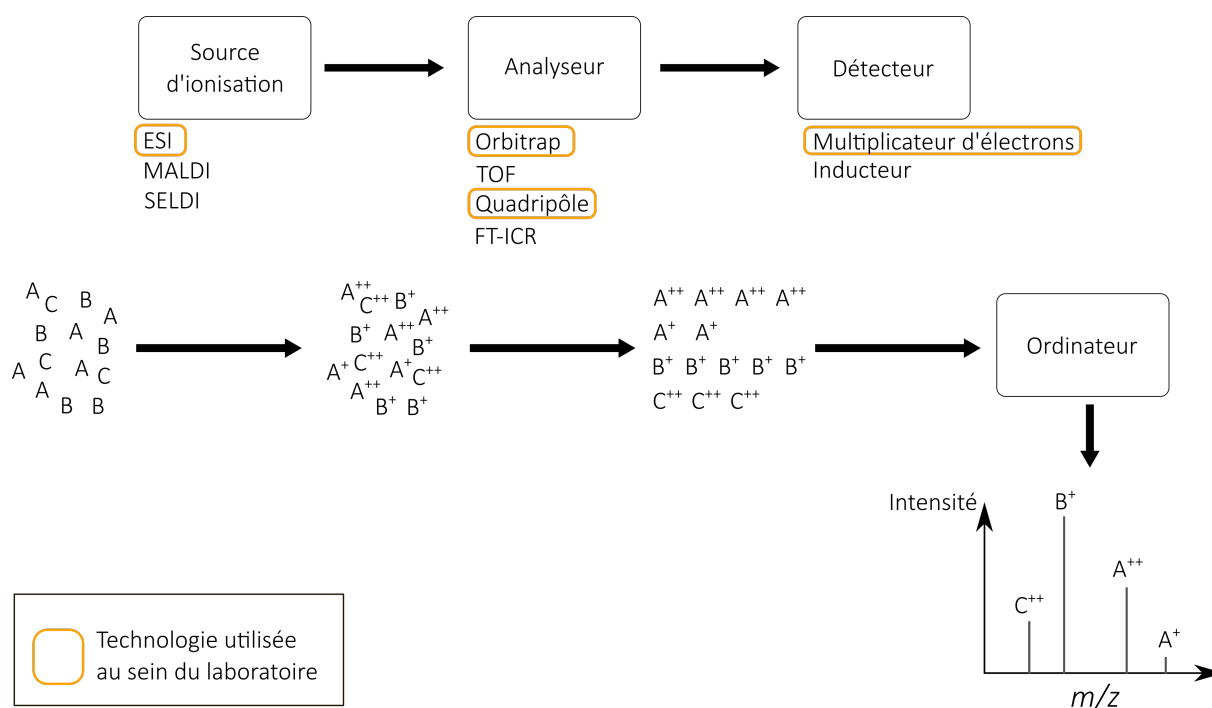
Source d'ionisation

ESI
MALDI
SELDI

Analyseur

Orbitrap
TOF
Quadripôle
FT-ICR

Détecteur

Multiplicateur d'électrons
Inducteur

A C B A B A B A C A C A B B

$A^{++}$ $C^{++}$ $B^{+}$ $A^{++}$ $B^{+}$ $A^{++}$ $B^{+}$ $A^{+}$ $C^{++}$ $A^{+}$ $C^{++}$ $A^{++}$ $B^{+}$ $B^{+}$

$A^{++}$ $A^{++}$ $A^{++}$ $A^{++}$
$A^{+}$ $A^{+}$
$B^{+}$ $B^{+}$ $B^{+}$ $B^{+}$ $B^{+}$
$C^{++}$ $C^{++}$ $C^{++}$

Ordinateur

Intensité
$B^{+}$
$A^{++}$
$C^{++}$
$A^{+}$
$m/z$

Technologie utilisée au sein du laboratoire